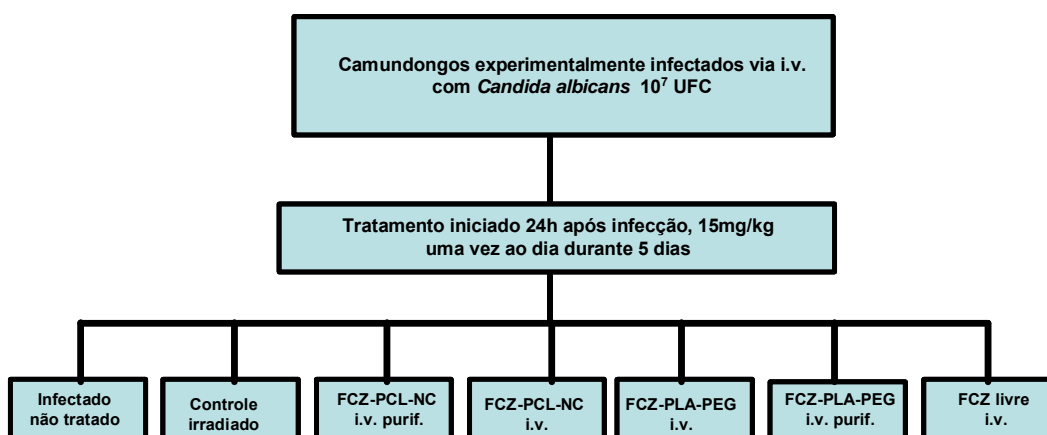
Camundongos experimentalmente infectados via i.v. com *Candida albicans* $10^7$ UFC

Tratamento iniciado 24h após infecção, 15mg/kg uma vez ao dia durante 5 dias

Infectado não tratado

Controle irradiado

FCZ-PCL-NC i.v. purif.

FCZ-PCL-NC i.v.

FCZ-PLA-PEG i.v.

FCZ-PLA-PEG i.v. purif.

FCZ livre i.v.